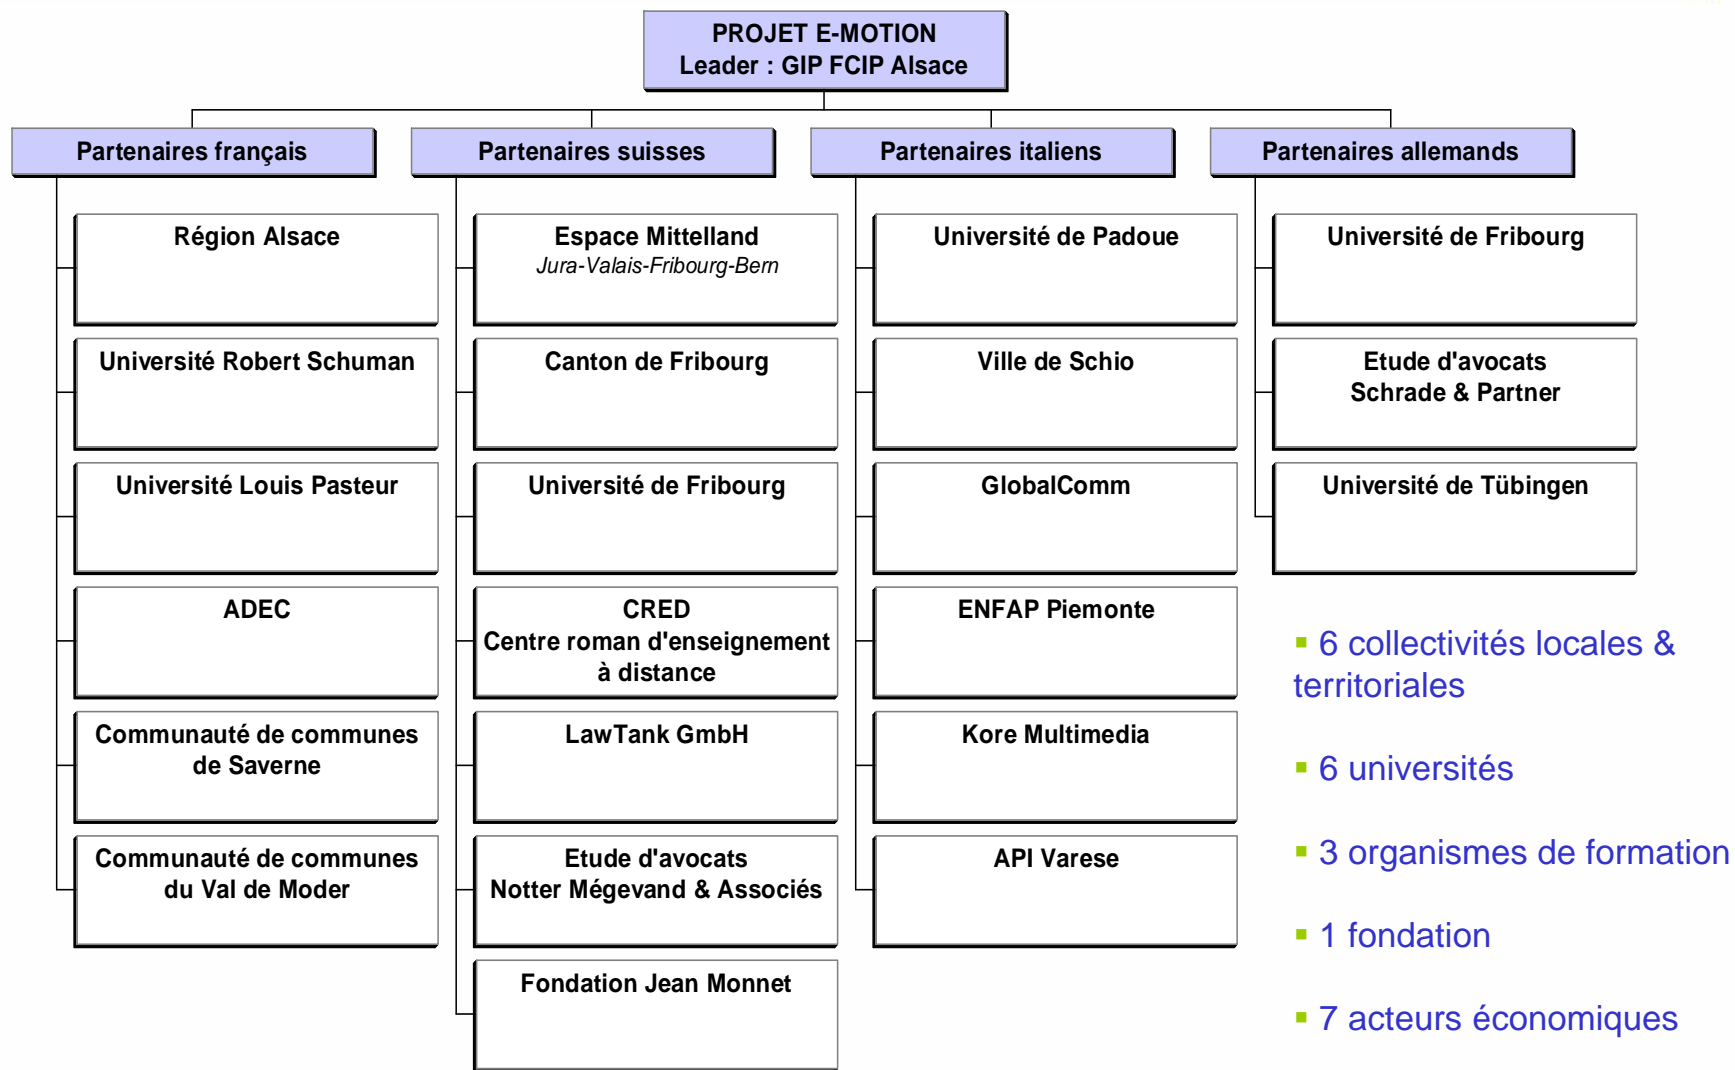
PROJET E-MOTION
Leader : GIP FCIP Alsace

Partenaires français

Région Alsace

Université Robert Schuman

Université Louis Pasteur

ADEC

Communauté de communes de Saverne

Communauté de communes du Val de Moder

Partenaires suisses

Espace Mittelland
Jura-Valais-Fribourg-Bern

Canton de Fribourg

Université de Fribourg

CRED
Centre roman d'enseignement à distance

LawTank GmbH

Etude d'avocats
Notter Mégevand & Associés

Fondation Jean Monnet

Partenaires italiens

Université de Padoue

Ville de Schio

GlobalComm

ENFAP Piemonte

Kore Multimedia

API Varese

Partenaires allemands

Université de Fribourg

Etude d'avocats
Schrade & Partner

Université de Tübingen

▪ 6 collectivités locales & territoriales

▪ 6 universités

▪ 3 organismes de formation

▪ 1 fondation

▪ 7 acteurs économiques